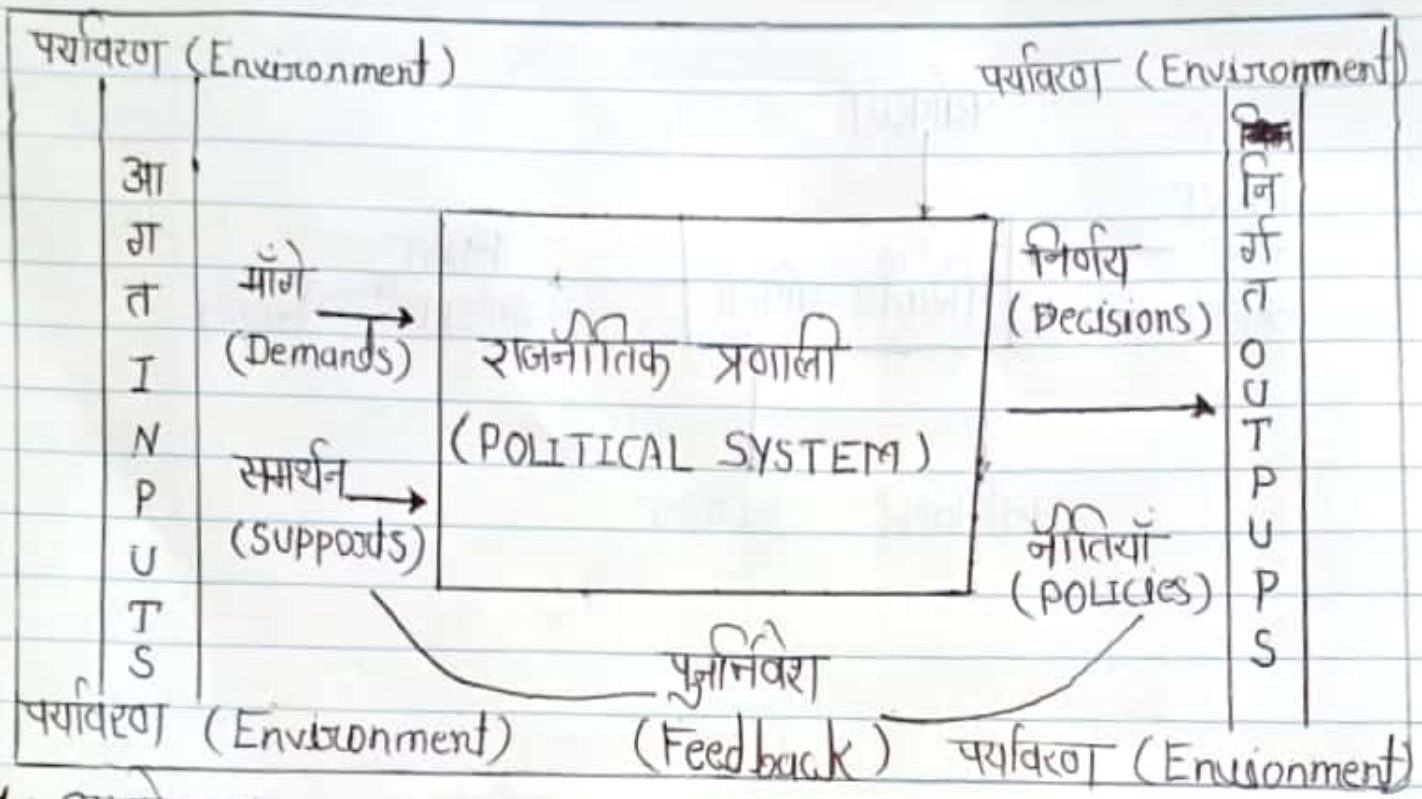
पर्यावरण (Environment)

पर्यावरण (Environment)

आ
ग
त
I
N
P
U
T
S

माँगे (Demands)

समर्थन (Supports)

राजनीतिक प्रणाली (POLITICAL SYSTEM)

निर्णय (Decisions)

नीतियाँ (POLICIES)

नि
र्ग
त
O
U
T
P
U
P
S

पुनर्निवेश (Feedback)

पर्यावरण (Environment)

पर्यावरण (Environment)